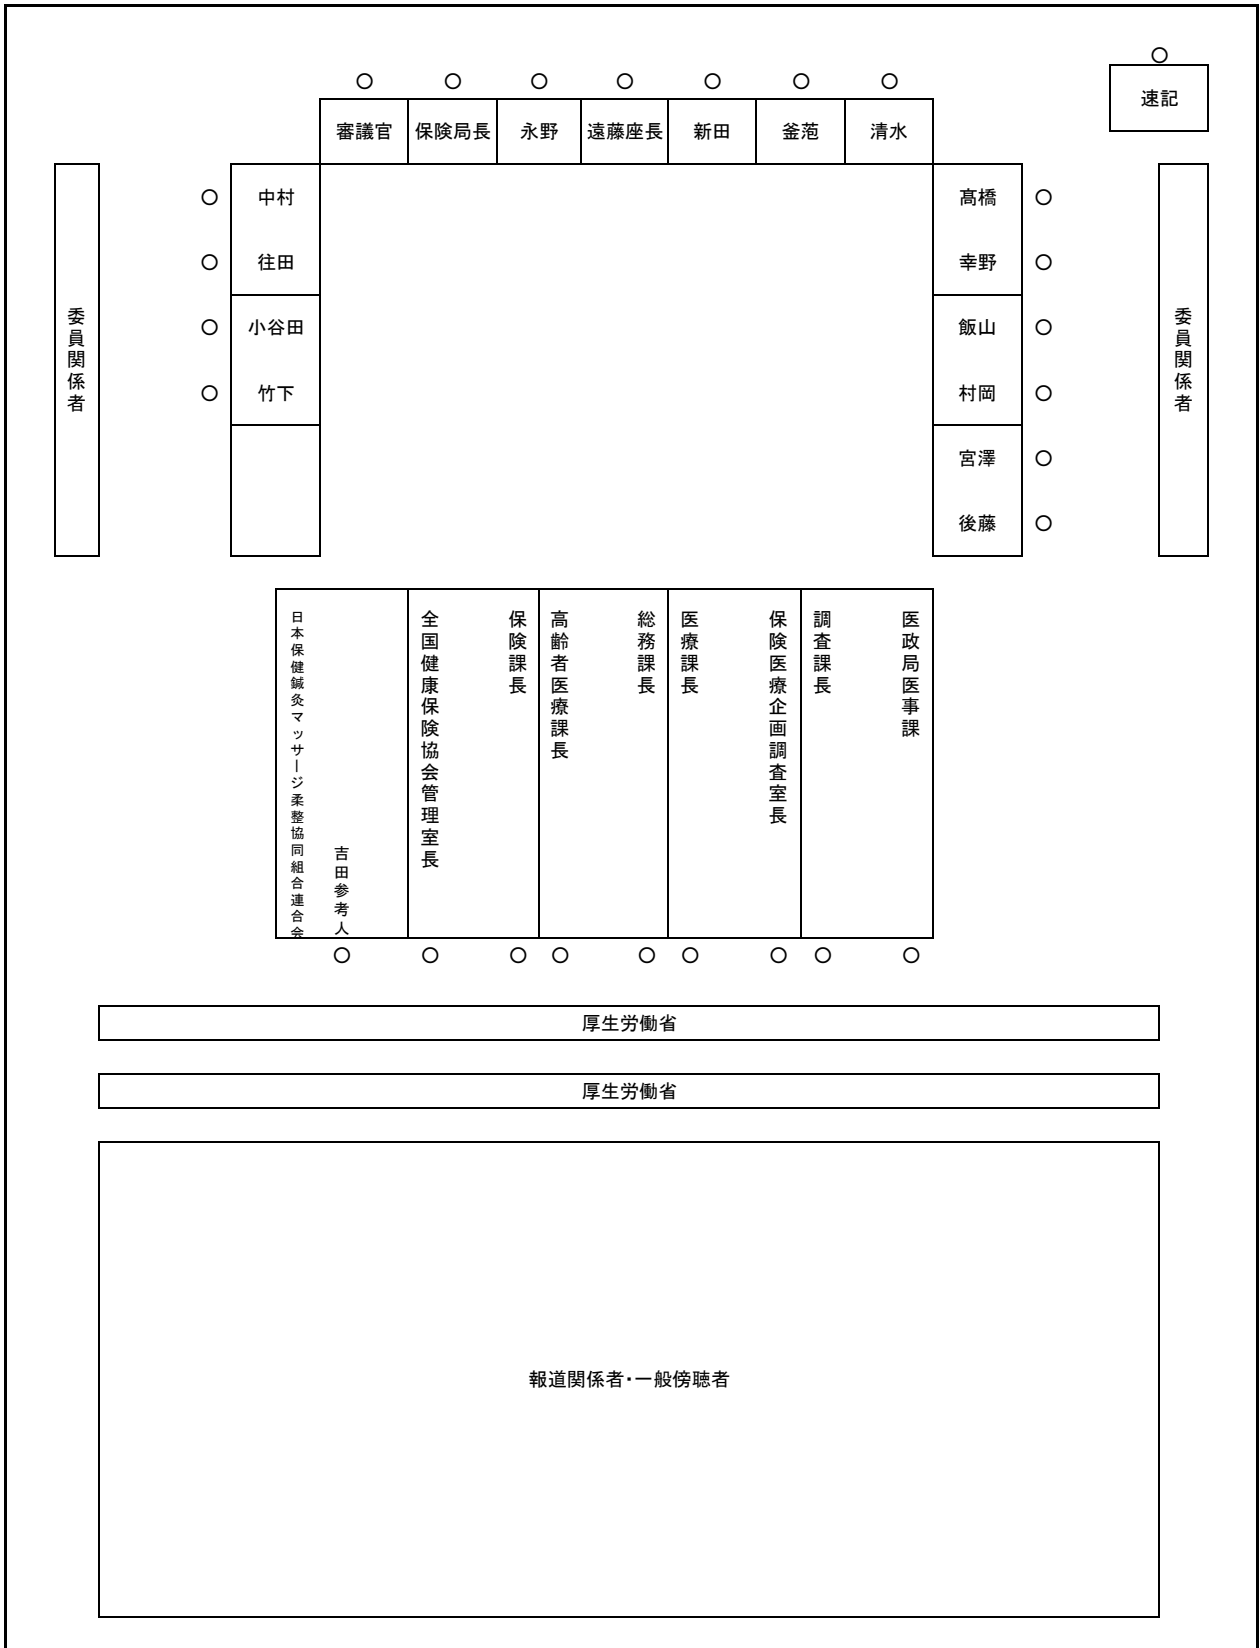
○
速記

○ ○ ○ ○ ○ ○ ○
審議官 保険局長 永野 遠藤座長 新田 釜萢 清水

委員関係者

○ 中村
○ 往田
○ 小谷田
○ 竹下

髙橋 ○
幸野 ○
飯山 ○
村岡 ○
宮澤 ○
後藤 ○

委員関係者

日本保健鍼灸マッサージ柔整協同組合連合会
吉田参考人
全国健康保険協会管理室長
保険課長
高齢者医療課長
総務課長
医療課長
保険医療企画調査室長
調査課長
医政局医事課

○ ○ ○ ○ ○ ○ ○ ○ ○

厚生労働省

厚生労働省

報道関係者・一般傍聴者